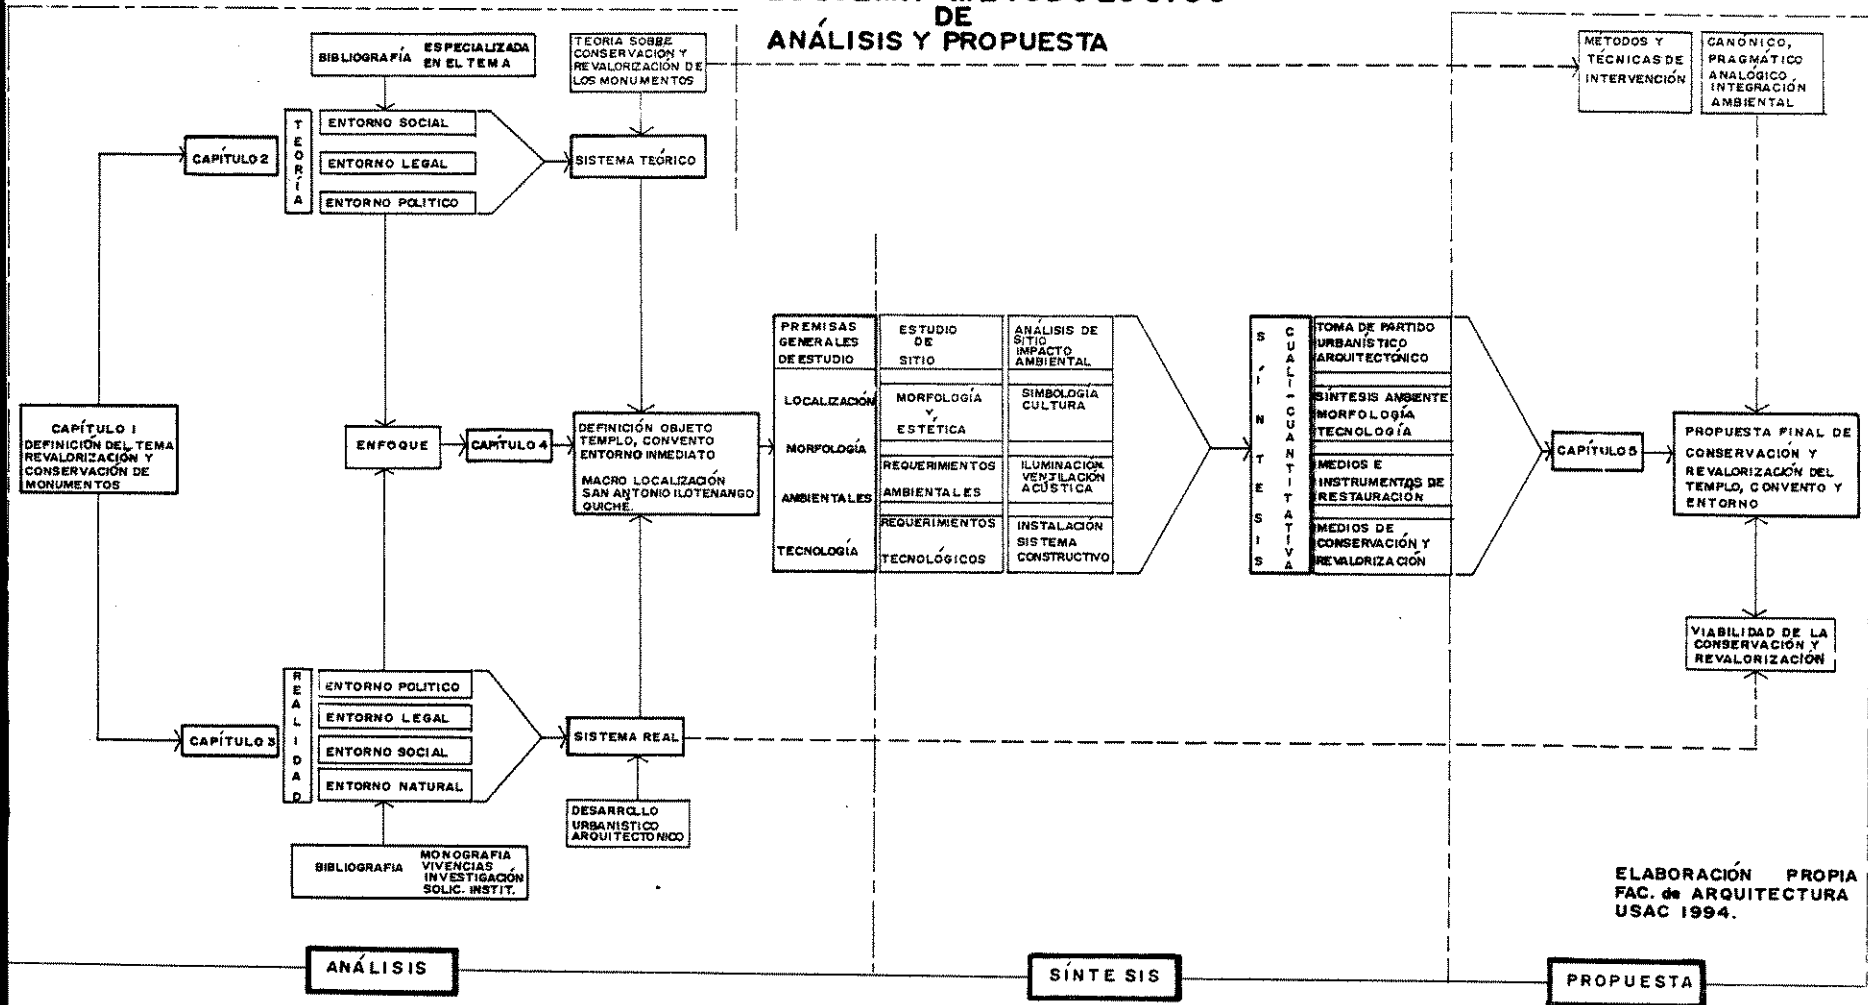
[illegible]
DE
ANÁLISIS Y PROPUESTA

BIBLIOGRAFÍA ESPECIALIZADA EN EL TEMA

TEORIA SOBRE CONSERVACION Y REVALORIZACIÓN DE LOS MONUMENTOS

METODOS Y TÉCNICAS DE INTERVENCIÓN

CANÓNICO, PRAGMÁTICO ANALÓGICO, INTEGRACIÓN AMBIENTAL

CAPÍTULO 2

TEORÍA

ENTORNO SOCIAL
ENTORNO LEGAL
ENTORNO POLITICO

SISTEMA TEÓRICO

CAPÍTULO I
DEFINICIÓN DEL TEMA REVALORIZACIÓN Y CONSERVACIÓN DE MONUMENTOS

ENFOQUE

CAPÍTULO 4

DEFINICIÓN OBJETO TEMPLO, CONVENTO ENTORNO INMEDIATO
MACRO LOCALIZACIÓN SAN ANTONIO ILOTENANGO QUICHE.

| PREMISAS GENERALES DE ESTUDIO | ESTUDIO DE SITIO | ANÁLISIS DE SITIO IMPACTO AMBIENTAL |
|---|---|---|
| LOCALIZACIÓN | MORFOLOGÍA Y ESTÉTICA | SIMBOLOGÍA CULTURA |
| MORFOLOGÍA | | |
| AMBIENTALES | REQUERIMIENTOS AMBIENTALES | ILUMINACIÓN VENTILACIÓN ACÚSTICA |
| TECNOLOGÍA | REQUERIMIENTOS TECNOLÓGICOS | INSTALACIÓN SISTEMA CONSTRUCTIVO |

SÍNTESIS

CUALI - CUANTITATIVA

TOMA DE PARTIDO URBANÍSTICO ARQUITECTÓNICO
SÍNTESIS AMBIENTE MORFOLOGÍA TECNOLOGÍA
MEDIOS E INSTRUMENTOS DE RESTAURACIÓN
MEDIOS DE CONSERVACIÓN Y REVALORIZACIÓN

CAPÍTULO 5

PROPUESTA FINAL DE CONSERVACIÓN Y REVALORIZACIÓN DEL TEMPLO, CONVENTO Y ENTORNO

VIABILIDAD DE LA CONSERVACIÓN Y REVALORIZACIÓN

CAPÍTULO 3

REALIDAD

ENTORNO POLITICO
ENTORNO LEGAL
ENTORNO SOCIAL
ENTORNO NATURAL

SISTEMA REAL

DESARROLLO URBANISTICO ARQUITECTONICO

BIBLIOGRAFIA MONOGRAFIA VIVENCIAS INVESTIGACIÓN SOLIC. INSTIT.

ELABORACIÓN PROPIA
FAC. de ARQUITECTURA
USAC 1994.

ANÁLISIS

SÍNTESIS

PROPUESTA